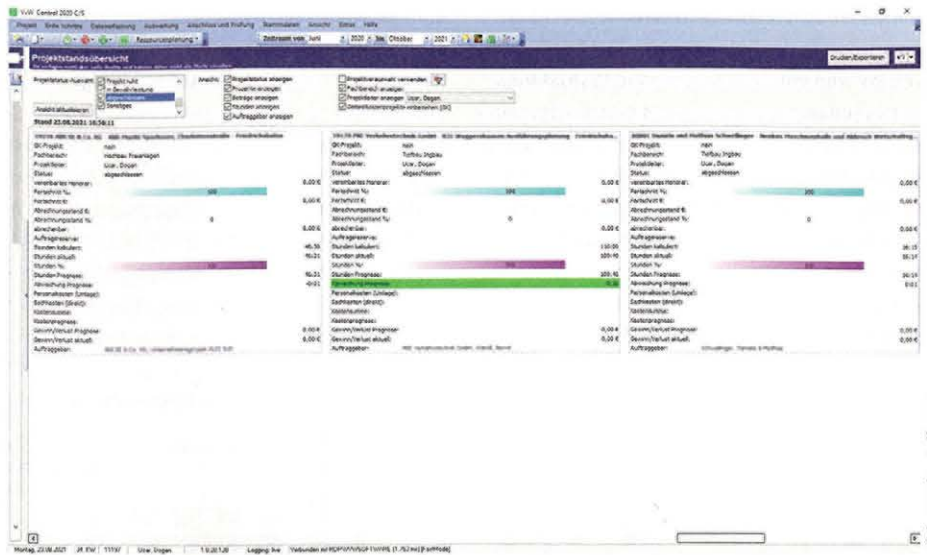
VvW Control 2020 C/S

Projekt Erste Schritte Datenerfassung Auswertung Abschluss und Prüfung Stammdaten Ansicht Extras Hilfe

Ressourcenplanung

Zeitraum von Juni 2020 bis Oktober 2021

Projektstandsübersicht

Drucken/Exportieren

Projektstatus-Auswahl: Projekt ruht / in Bearbeitung / abgeschlossen / Sonstiges

Ansicht: Projektstatus anzeigen / Prozente anzeigen / Beträge anzeigen / Stunden anzeigen / Auftraggeber anzeigen

Projektbereichsauswahl verwenden / Fachbereich anzeigen / Projektleiter anzeigen Ucar, Dogan / Detaillistenprojekte einbeziehen (DI)

Ansicht aktualisieren

Stand 23.08.2021 16:56:11

| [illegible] | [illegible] | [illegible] |
|---|---|---|
| DK-Projekt: nein | DK-Projekt: nein | DK-Projekt: nein |
| Fachbereich: Hochbau Freianlagen | Fachbereich: Tiefbau Ingbau | Fachbereich: Tiefbau Ingbau |
| Projektleiter: Ucar, Dogan | Projektleiter: Ucar, Dogan | Projektleiter: Ucar, Dogan |
| Status: abgeschlossen | Status: abgeschlossen | Status: abgeschlossen |
| vereinbartes Honorar: 0,00 € | vereinbartes Honorar: 0,00 € | vereinbartes Honorar: 0,00 € |
| Fortschritt %: 100 | Fortschritt %: 100 | Fortschritt %: 100 |
| Fortschritt €: 0,00 € | Fortschritt €: 0,00 € | Fortschritt €: 0,00 € |
| Abrechnungsstand €: | Abrechnungsstand €: | Abrechnungsstand €: |
| Abrechnungsstand %: 0 | Abrechnungsstand %: 0 | Abrechnungsstand %: 0 |
| abrechenbar: 0,00 € | abrechenbar: 0,00 € | abrechenbar: 0,00 € |
| Auftragsreserve: | Auftragsreserve: | Auftragsreserve: |
| Stunden kalkuliert: 46,31 | Stunden kalkuliert: 110,00 | Stunden kalkuliert: 16,13 |
| Stunden aktuell: 46,31 | Stunden aktuell: 109,40 | Stunden aktuell: 16,13 |
| Stunden %: 100 | Stunden %: 100 | Stunden %: 100 |
| Stunden Prognose: 46,31 | Stunden Prognose: 109,40 | Stunden Prognose: 16,13 |
| Abweichung Prognose: -0,01 | Abweichung Prognose: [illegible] | Abweichung Prognose: 0,01 |
| Personalkosten (Umlage): | Personalkosten (Umlage): | Personalkosten (Umlage): |
| Sachkosten (direkt): | Sachkosten (direkt): | Sachkosten (direkt): |
| Kostenzusatz: | Kostenzusatz: | Kostenzusatz: |
| Kostenprognose: | Kostenprognose: | Kostenprognose: |
| Gewinn/Verlust Prognose: 0,00 € | Gewinn/Verlust Prognose: 0,00 € | Gewinn/Verlust Prognose: 0,00 € |
| Gewinn/Verlust aktuell: 0,00 € | Gewinn/Verlust aktuell: 0,00 € | Gewinn/Verlust aktuell: 0,00 € |
| Auftraggeber: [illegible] | Auftraggeber: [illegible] | Auftraggeber: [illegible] |

Montag, 23.08.2021 | 34. KW | 11197 | Ucar, Dogan | 1.0.20.1.20 | Logging: live | Verbunden mit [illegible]